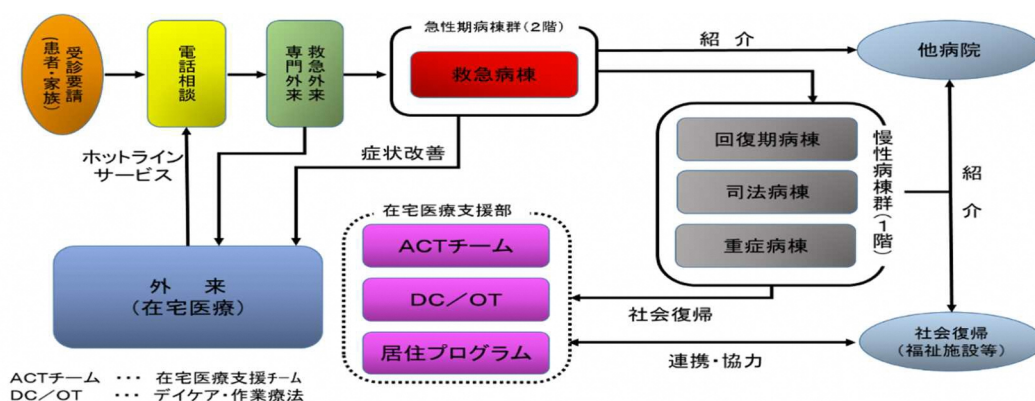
受診要請
(患者・家族)

電話相談

救急外来
専門外来

急性期病棟群(2階)

救急病棟

紹　介

他病院

回復期病棟

司法病棟

重症病棟

慢性病棟群(1階)

紹　介

ホットライン
サービス

症状改善

在宅医療支援部

ACTチーム

DC／OT

居住プログラム

外　来
(在宅医療)

社会復帰

社会復帰
(福祉施設等)

連携・協力

ACTチーム　・・・　在宅医療支援チーム
DC／OT　・・・　デイケア・作業療法